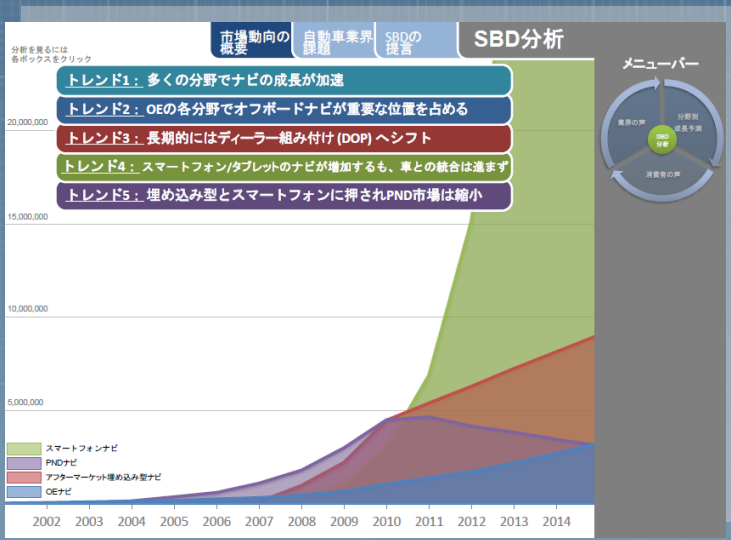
分析を見るには各ボックスをクリック

市場動向の概要

自動車業界課題

SBDの提言

SBD分析

トレンド1： 多くの分野でナビの成長が加速

トレンド2： OEの各分野でオフボードナビが重要な位置を占める

トレンド3： 長期的にはディーラー組み付け (DOP) へシフト

トレンド4： スマートフォン/タブレットのナビが増加するも、車との統合は進まず

トレンド5： 埋め込み型とスマートフォンに押されPND市場は縮小

メニューバー

業界の声

分野別成長予測

SBD分析

消費者の声

20,000,000

15,000,000

10,000,000

5,000,000

スマートフォンナビ

PNDナビ

アフターマーケット埋め込み型ナビ

OEナビ

2002 2003 2004 2005 2006 2007 2008 2009 2010 2011 2012 2013 2014